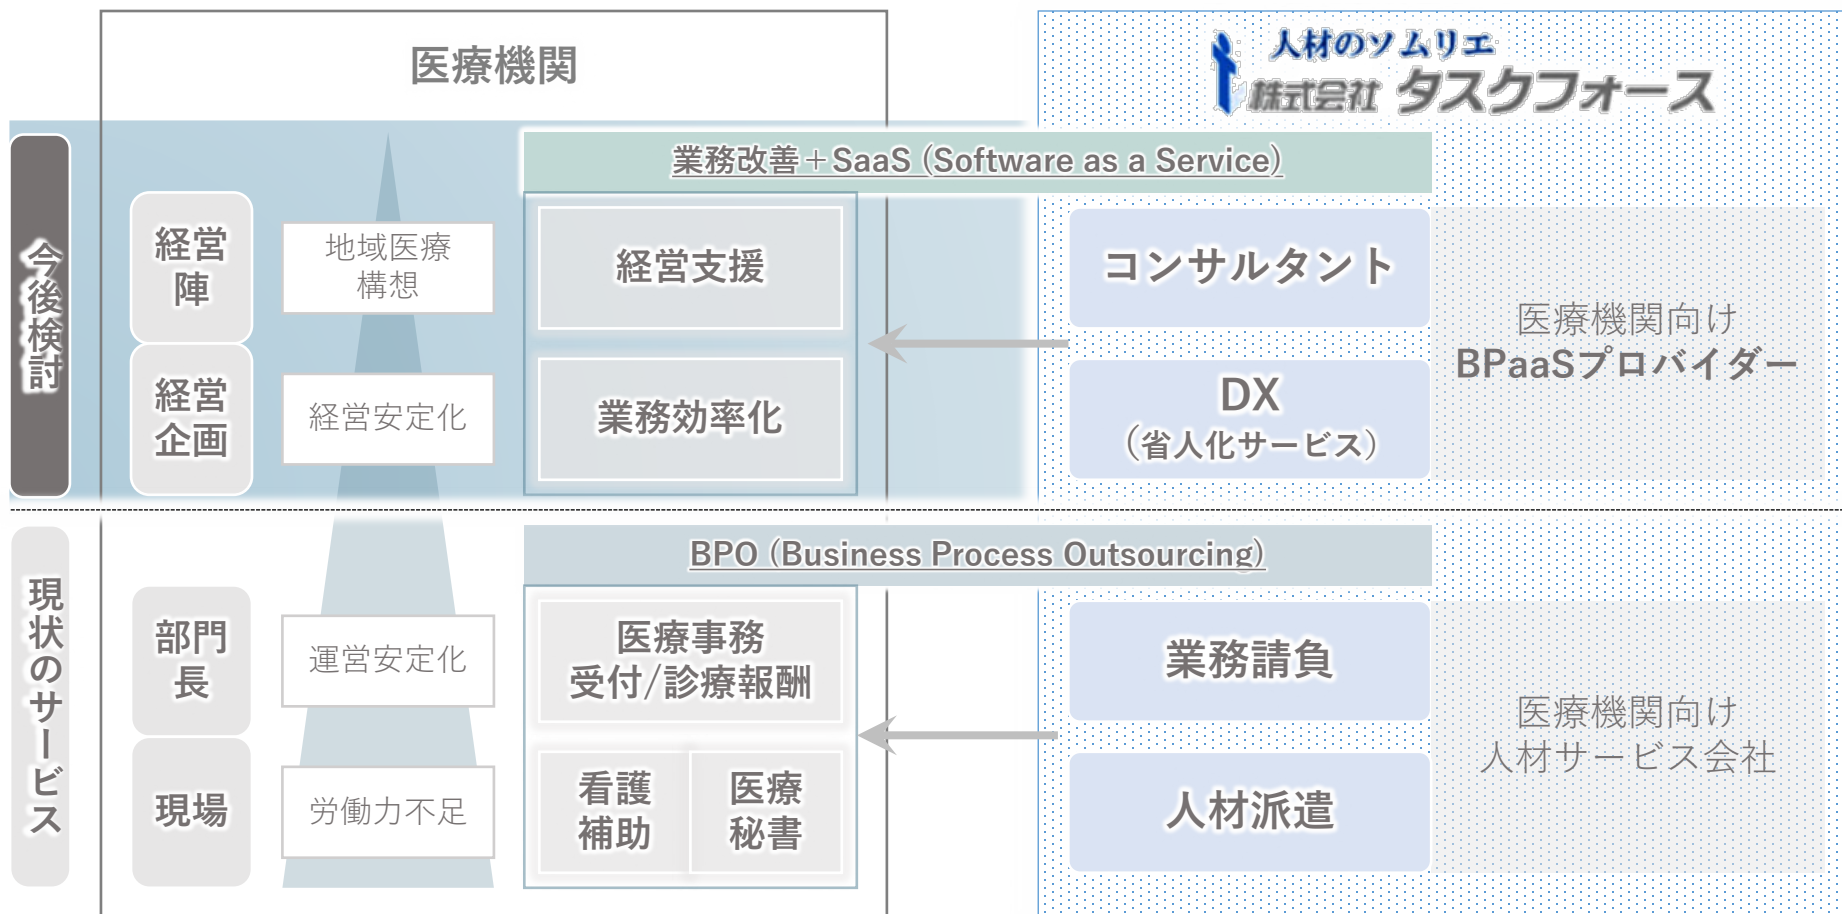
医療機関

人材のソムリエ
株式会社 タスクフォース

今後検討

業務改善＋SaaS（Software as a Service）

経営陣

地域医療構想

経営支援

コンサルタント

医療機関向け
BPaaSプロバイダー

経営企画

経営安定化

業務効率化

DX
（省人化サービス）

現状のサービス

BPO（Business Process Outsourcing）

部門長

運営安定化

医療事務
受付/診療報酬

業務請負

医療機関向け
人材サービス会社

現場

労働力不足

看護補助

医療秘書

人材派遣